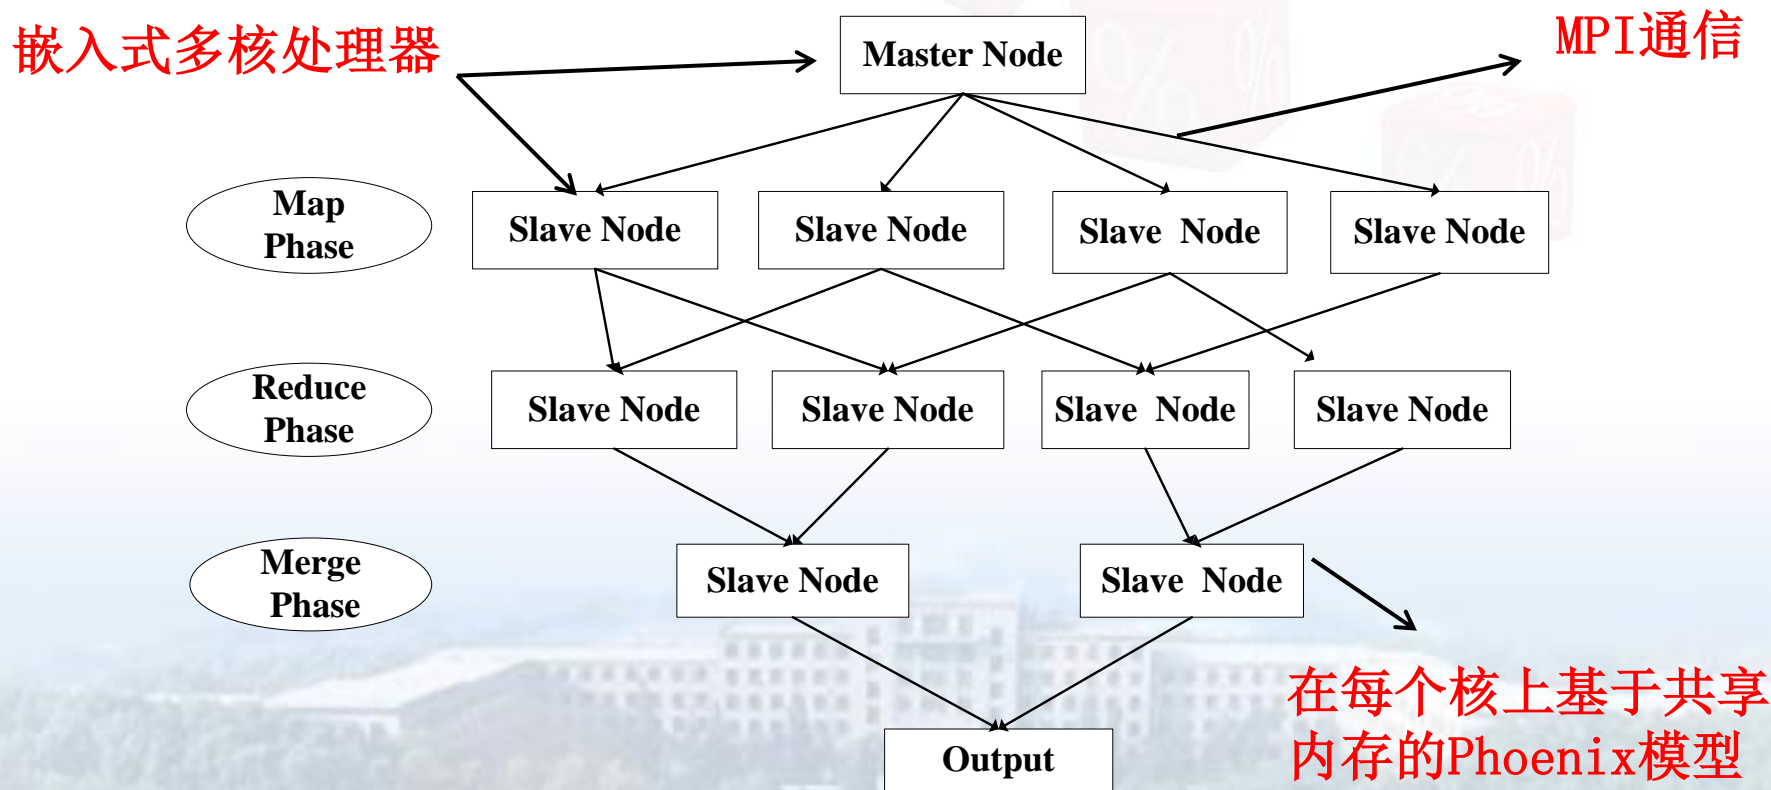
嵌入式多核处理器

Master Node

MPI通信

Map Phase

Slave Node

Slave Node

Slave Node

Slave Node

Reduce Phase

Slave Node

Slave Node

Slave Node

Slave Node

Merge Phase

Slave Node

Slave Node

在每个核上基于共享内存的Phoenix模型

Output